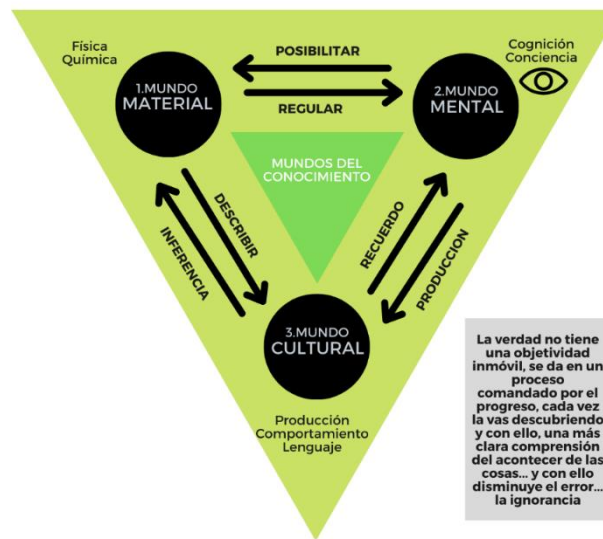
Física
Química

POSIBILITAR

Cognición
Conciencia

1.MUNDO
MATERIAL

REGULAR

2.MUNDO
MENTAL

MUNDOS DEL
CONOCIMIENTO

DESCRIBIR

INFERENCIA

RECUERDO

PRODUCCION

3.MUNDO
CULTURAL

Producción
Comportamiento
Lenguaje

La verdad no tiene una objetividad inmóvil, se da en un proceso comandado por el progreso, cada vez la vas descubriendo y con ello, una más clara comprensión del acontecer de las cosas... y con ello disminuye el error... la ignorancia